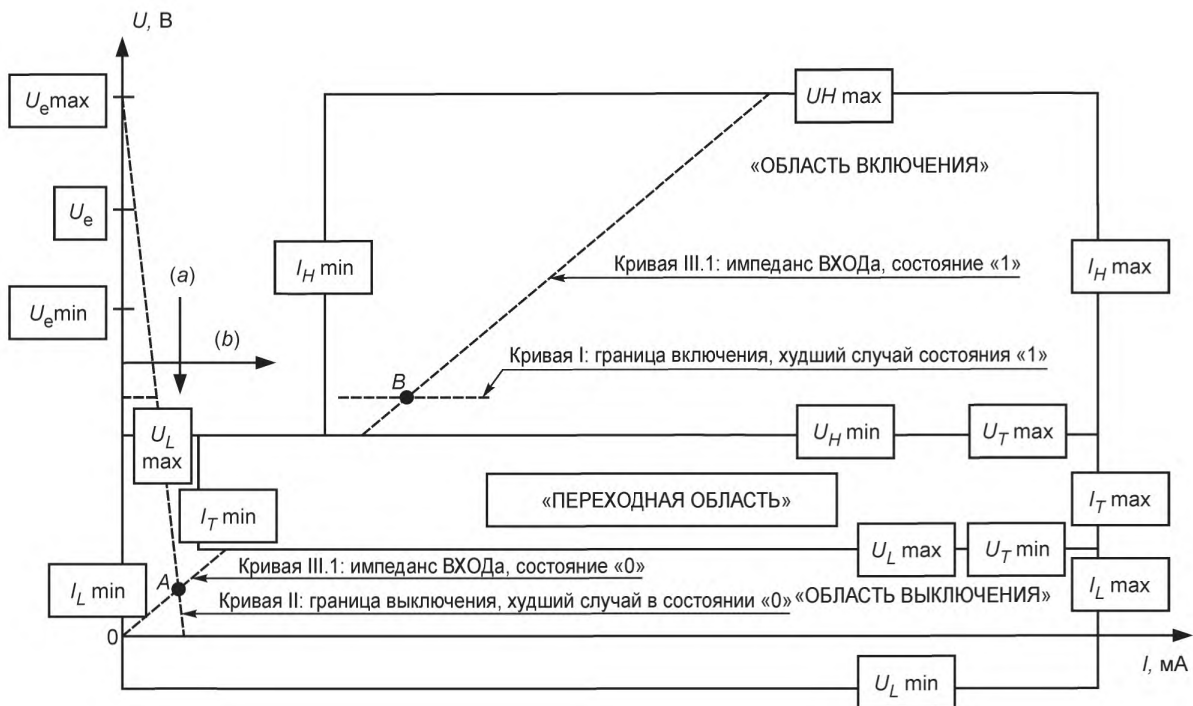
$U$, В

$U_e$max

$UH$ max

«ОБЛАСТЬ ВКЛЮЧЕНИЯ»

$U_e$

$I_H$ min

Кривая III.1: импеданс ВХОДа, состояние «1»

$I_H$ max

$U_e$min

(a)

(b)

Кривая I: граница включения, худший случай состояния «1»

B

$U_L$ max

$U_H$ min

$U_T$ max

$I_T$ min

«ПЕРЕХОДНАЯ ОБЛАСТЬ»

$I_T$ max

$U_L$ max

$U_T$ min

Кривая III.1: импеданс ВХОДа, состояние «0»

$I_L$ min

A

$I_L$ max

Кривая II: граница выключения, худший случай в состоянии «0» «ОБЛАСТЬ ВЫКЛЮЧЕНИЯ»

0

$I$, мА

$U_L$ min